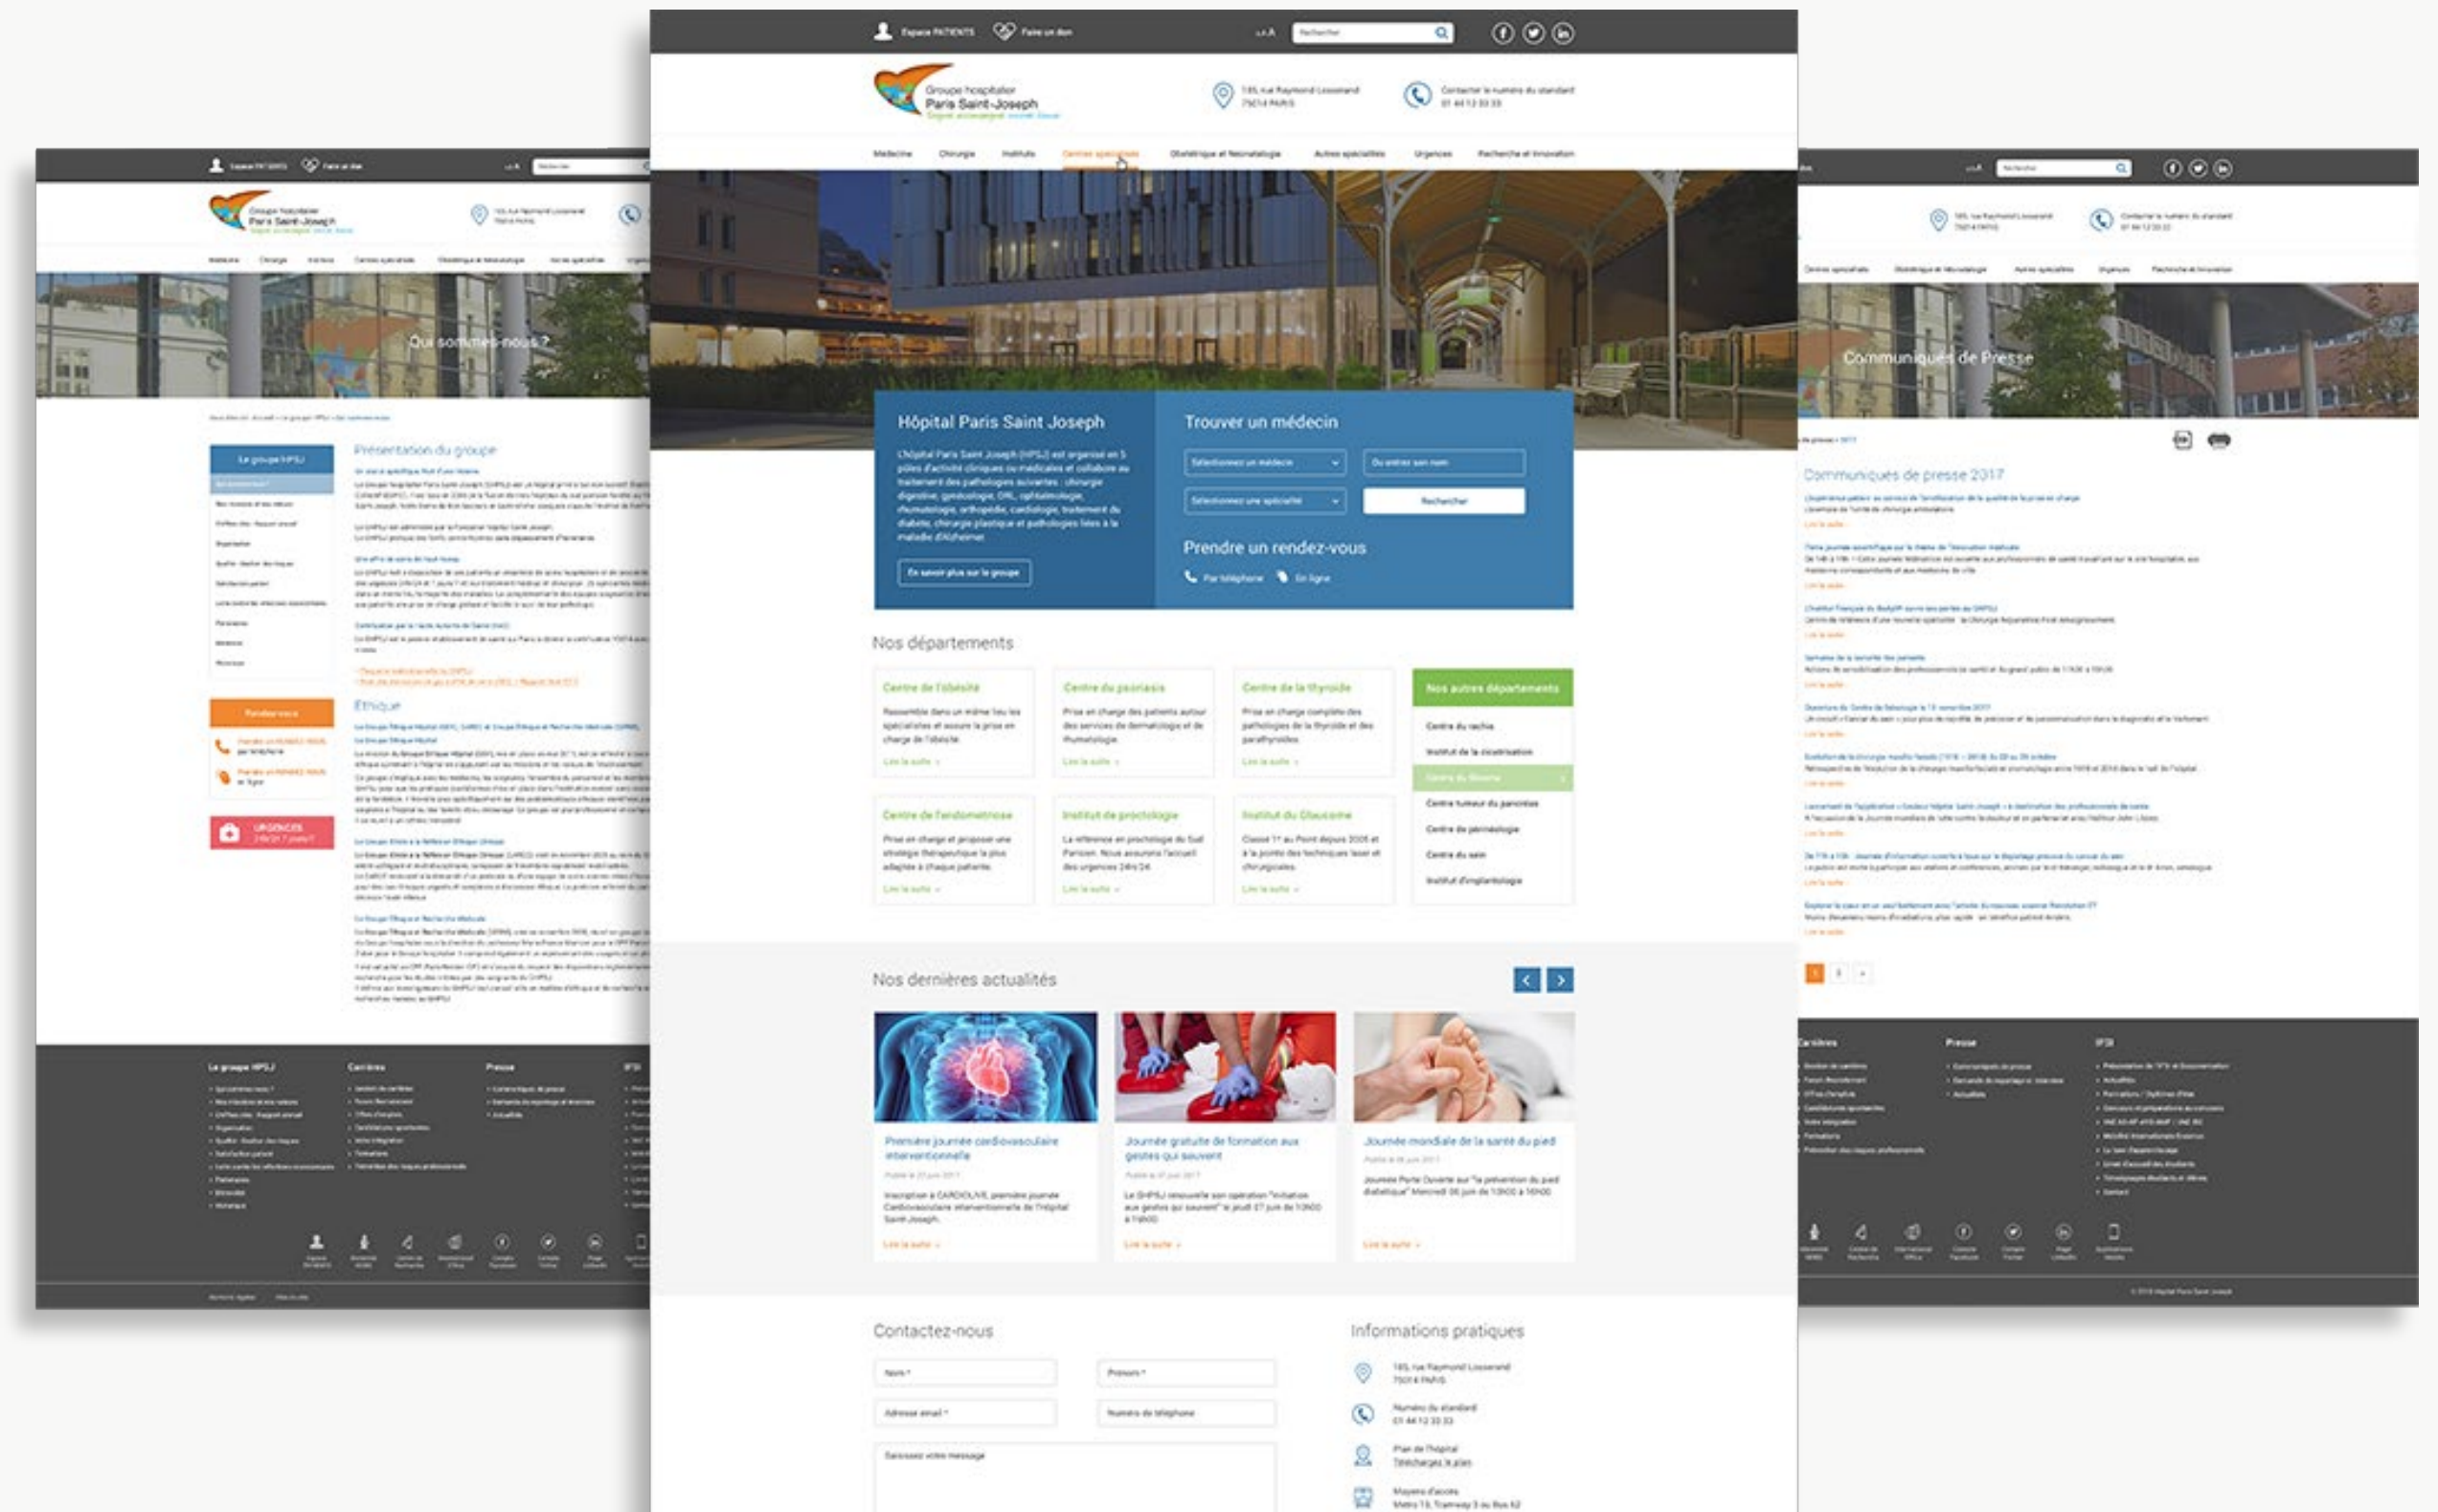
Espace PATIENTS Faire un don

Groupe hospitalier Paris Saint-Joseph

185, rue Raymond Losserand 75014 PARIS

Contacter le numéro du standard 01 44 12 33 33

Médecine Chirurgie Instituts Centres spécialisés Obstétrique et Néonatalogie Autres spécialités Urgences Recherche et Innovation

Hôpital Paris Saint Joseph

L'Hôpital Paris Saint Joseph (HPSJ) est organisé en 5 pôles d'activité cliniques ou médicales et collabore au traitement des pathologies suivantes : chirurgie digestive, gynécologie, ORL, ophtalmologie, rhumatologie, orthopédie, cardiologie, traitement du diabète, chirurgie plastique et pathologies liées à la maladie d'Alzheimer.

En savoir plus sur le groupe

Trouver un médecin

Sélectionnez un médecin

Ou entrez son nom

Sélectionnez une spécialité

Rechercher

Prendre un rendez-vous

Par téléphone En ligne

Nos départements

Centre de l'obésité
Lire la suite

Centre du psoriasis
Lire la suite

Centre de la thyroïde
Lire la suite

Nos autres départements
Centre du rachis
Institut de la cicatrisation
Centre du tabac
Centre tumeur du pancréas
Centre de périnéologie
Centre du sein
Institut d'implantologie

Centre de l'endométriose
Lire la suite

Institut de proctologie
Lire la suite

Institut du Glaucome
Lire la suite

Nos dernières actualités

Première journée cardiovasculaire interventionnelle
Lire la suite

Journée gratuite de formation aux gestes qui sauvent
Lire la suite

Journée mondiale de la santé du pied
Lire la suite

Contactez-nous

Nom *
Prénom *
Adresse email *
Numéro de téléphone
Saisissez votre message

Informations pratiques

185, rue Raymond Losserand 75014 PARIS
Numéro du standard 01 44 12 33 33
Plan de l'hôpital Télécharger le plan
Moyens d'accès

Qui sommes-nous ?

Le groupe HPSJ

Présentation du groupe

Ethique

Prendre rendez-vous

URGENCES

Communiqués de Presse

Communiqués de presse 2017

Le groupe HPSJ Carrières Presse IFSI